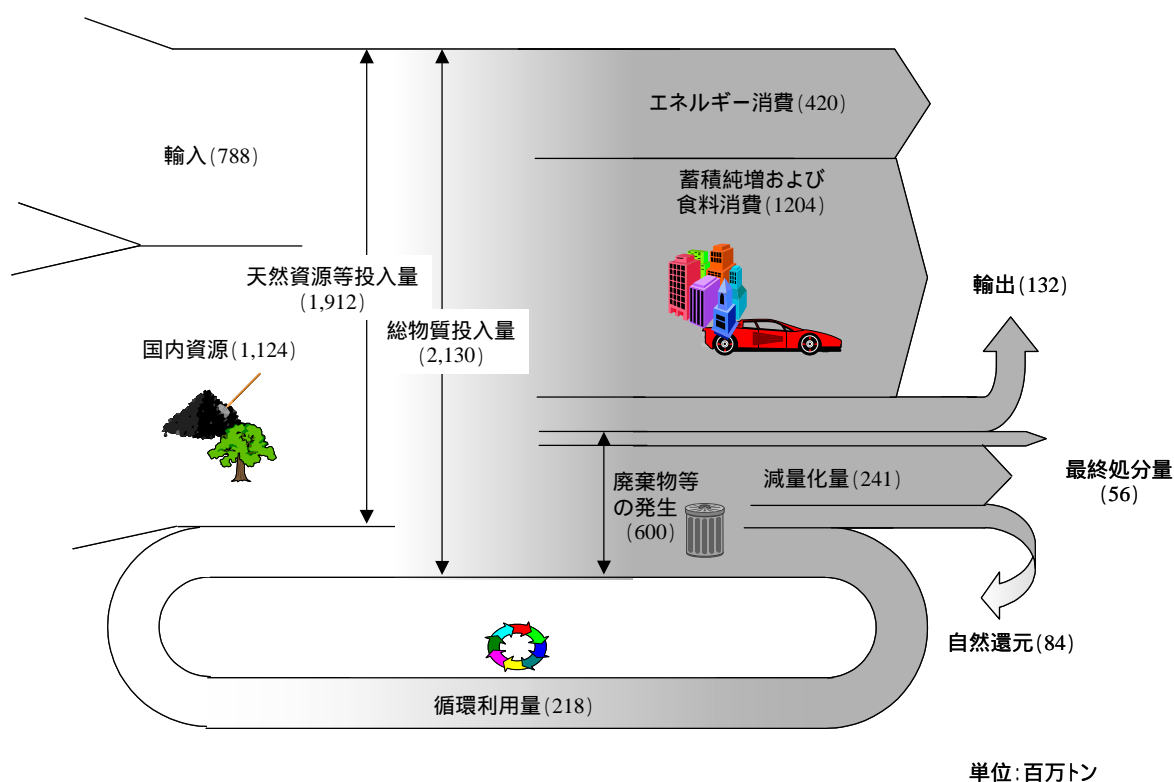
エネルギー消費(420)

輸入(788)

蓄積純増および食料消費(1204)

天然資源等投入量(1,912)

総物質投入量(2,130)

輸出(132)

国内資源(1,124)

最終処分量(56)

廃棄物等の発生(600)

減量化量(241)

自然還元(84)

循環利用量(218)

単位:百万トン